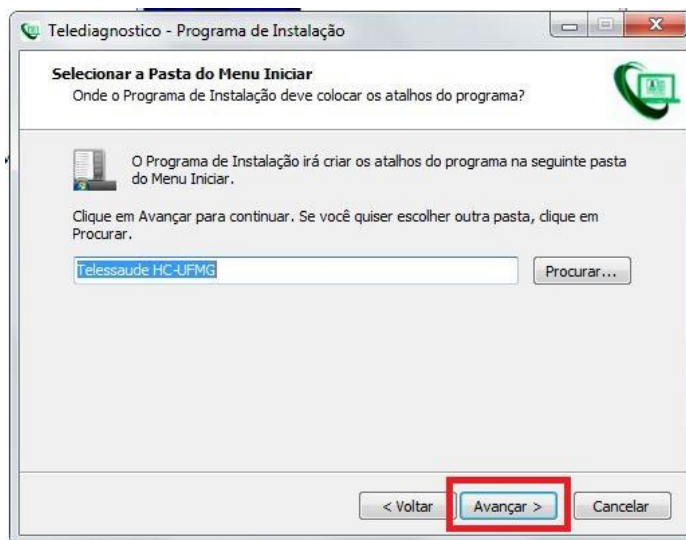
Telediagnostico - Programa de Instalação

Selecionar a Pasta do Menu Iniciar
Onde o Programa de Instalação deve colocar os atalhos do programa?

O Programa de Instalação irá criar os atalhos do programa na seguinte pasta do Menu Iniciar.

Clique em Avançar para continuar. Se você quiser escolher outra pasta, clique em Procurar.

Telessaude HC-UFMG

Procurar...

< Voltar

Avançar >

Cancelar